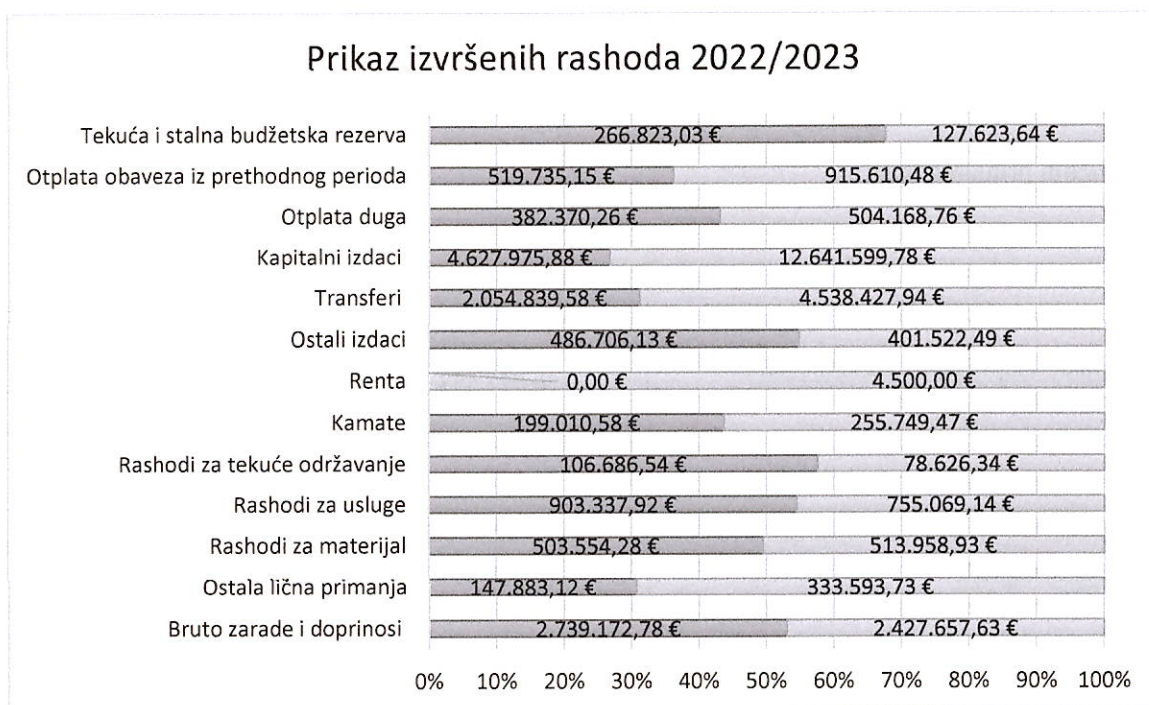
Prikaz izvršenih rashoda 2022/2023

| | | |
|---|---|---|
| Tekuća i stalna budžetska rezerva | 266.823,03 € | 127.623,64 € |
| Otplata obaveza iz prethodnog perioda | 519.735,15 € | 915.610,48 € |
| Otplata duga | 382.370,26 € | 504.168,76 € |
| Kapitalni izdaci | 4.627.975,88 € | 12.641.599,78 € |
| Transferi | 2.054.839,58 € | 4.538.427,94 € |
| Ostali izdaci | 486.706,13 € | 401.522,49 € |
| Renta | 0,00 € | 4.500,00 € |
| Kamate | 199.010,58 € | 255.749,47 € |
| Rashodi za tekuće održavanje | 106.686,54 € | 78.626,34 € |
| Rashodi za usluge | 903.337,92 € | 755.069,14 € |
| Rashodi za materijal | 503.554,28 € | 513.958,93 € |
| Ostala lična primanja | 147.883,12 € | 333.593,73 € |
| Bruto zarade i doprinosi | 2.739.172,78 € | 2.427.657,63 € |

0% 10% 20% 30% 40% 50% 60% 70% 80% 90% 100%